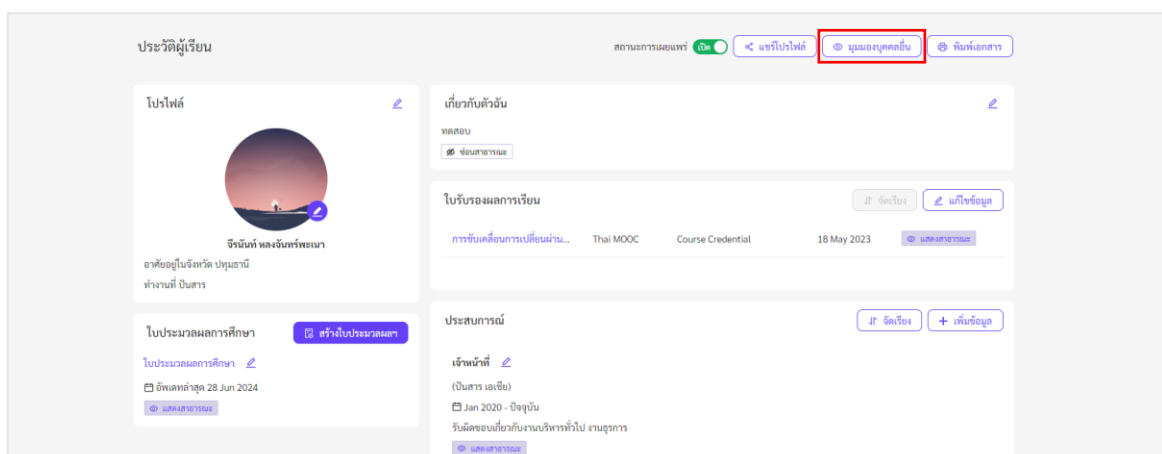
ประวัติผู้เรียน

สถานะการเผยแพร่ เปิด
แชร์โปรไฟล์
มุมมองบุคคลอื่น
พิมพ์เอกสาร

โปรไฟล์

จีรนันท์ หลงจันทร์พะเนา
อาศัยอยู่ในจังหวัด ปทุมธานี
ทำงานที่ ปันสาร

ใบประมวลผลการศึกษา
สร้างใบประมวลผลฯ
ใบประมวลผลการศึกษา
อัพเดทล่าสุด 28 Jun 2024
แสดงสาธารณะ

เกี่ยวกับตัวฉัน
ทดสอบ
ซ่อนสาธารณะ

ใบรับรองผลการเรียน
จัดเรียง
แก้ไขข้อมูล

| การขับเคลื่อนการเปลี่ยนผ่าน... | Thai MOOC | Course Credential | 18 May 2023 | แสดงสาธารณะ |
|---|---|---|---|---|

ประสบการณ์
จัดเรียง
+ เพิ่มข้อมูล

เจ้าหน้าที่
(ปันสาร เอเซีย)
Jan 2020 - ปัจจุบัน
รับผิดชอบเกี่ยวกับงานบริหารทั่วไป งานธุรการ
แสดงสาธารณะ